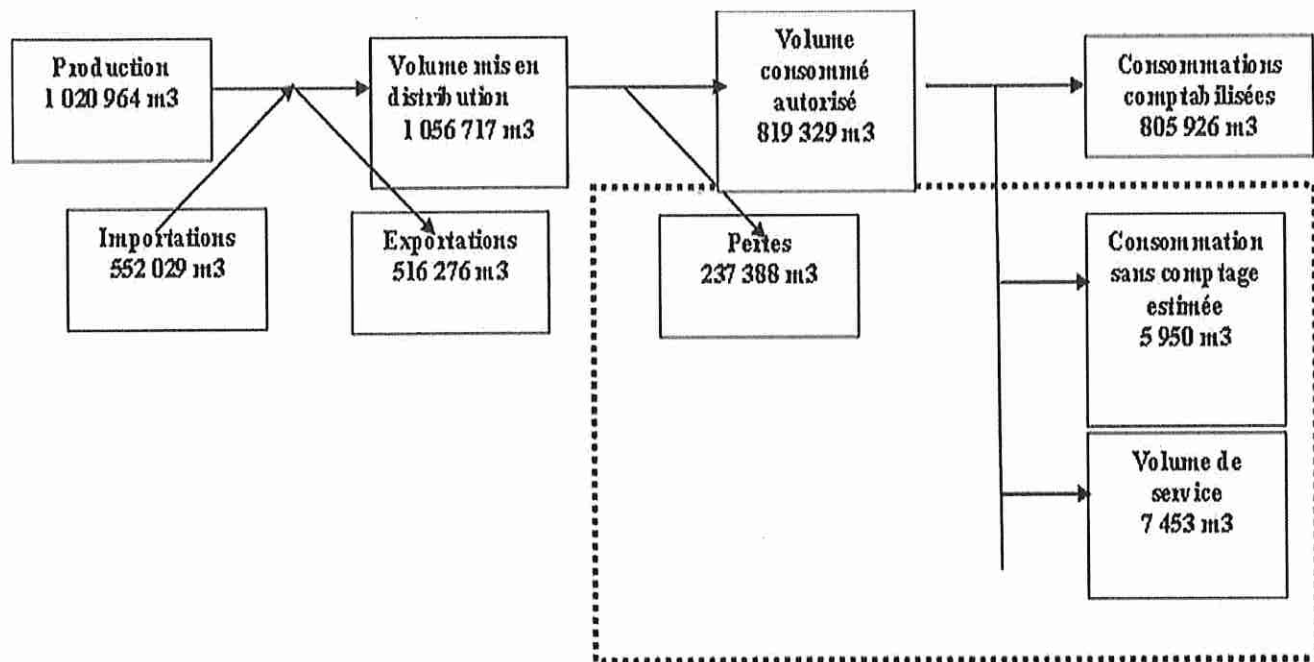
Production
1 020 964 m3

Importations
552 029 m3

Volume mis en distribution
1 056 717 m3

Exportations
516 276 m3

Volume consommé autorisé
819 329 m3

Pertes
237 388 m3

Consommations comptabilisées
805 926 m3

Consommation sans comptage estimée
5 950 m3

Volume de service
7 453 m3